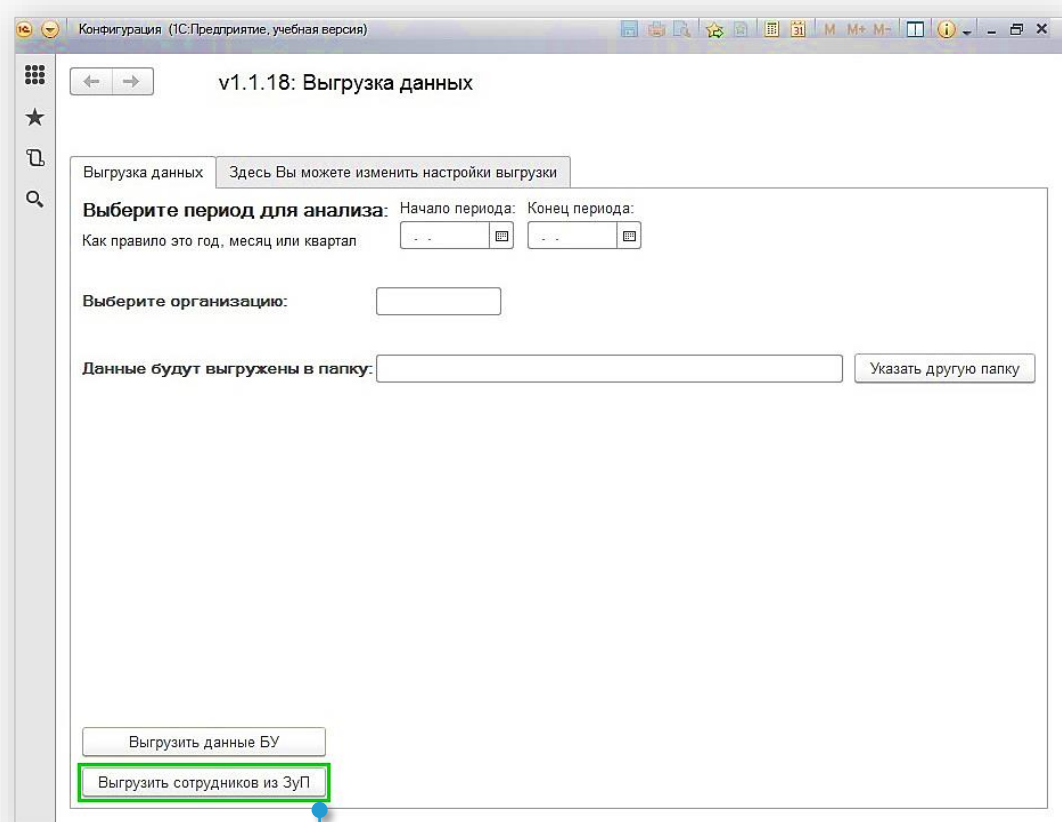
Конфигурация (1С:Предприятие, учебная версия)

M M+ M-

v1.1.18: Выгрузка данных

Выгрузка данных | Здесь Вы можете изменить настройки выгрузки

Выберите период для анализа:
Как правило это год, месяц или квартал

Начало периода: . .
Конец периода: . .

Выберите организацию:

Данные будут выгружены в папку:

Указать другую папку

Выгрузить данные БУ

Выгрузить сотрудников из ЗуП